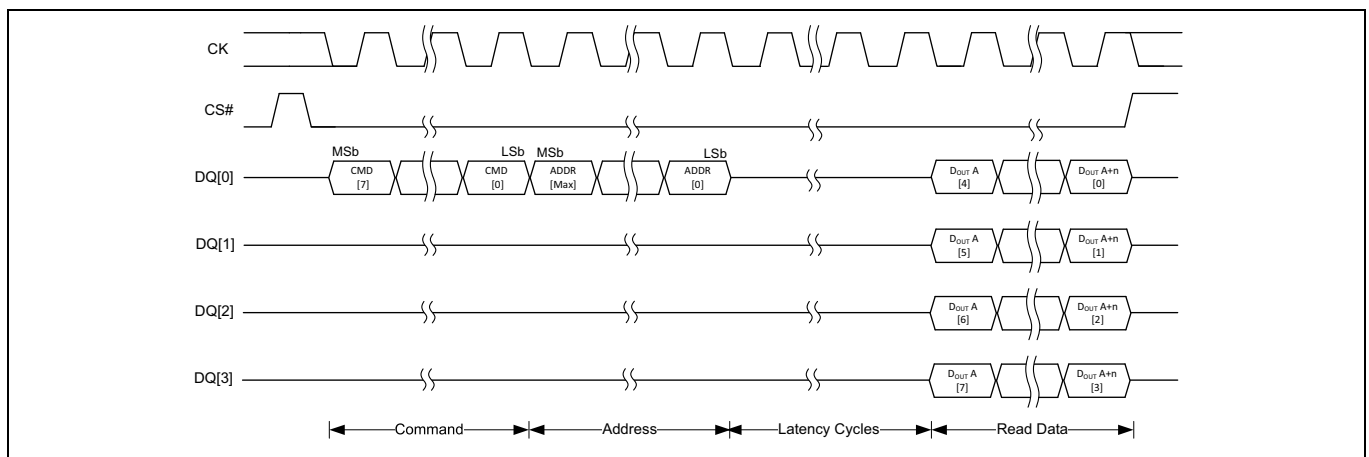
CK

CS#

MSb LSb MSb LSb

DQ[0] CMD [7] CMD [0] ADDR [Max] ADDR [0] $D_{OUT}$ A [4] $D_{OUT}$ A+n [0]

DQ[1] $D_{OUT}$ A [5] $D_{OUT}$ A+n [1]

DQ[2] $D_{OUT}$ A [6] $D_{OUT}$ A+n [2]

DQ[3] $D_{OUT}$ A [7] $D_{OUT}$ A+n [3]

Command Address Latency Cycles Read Data